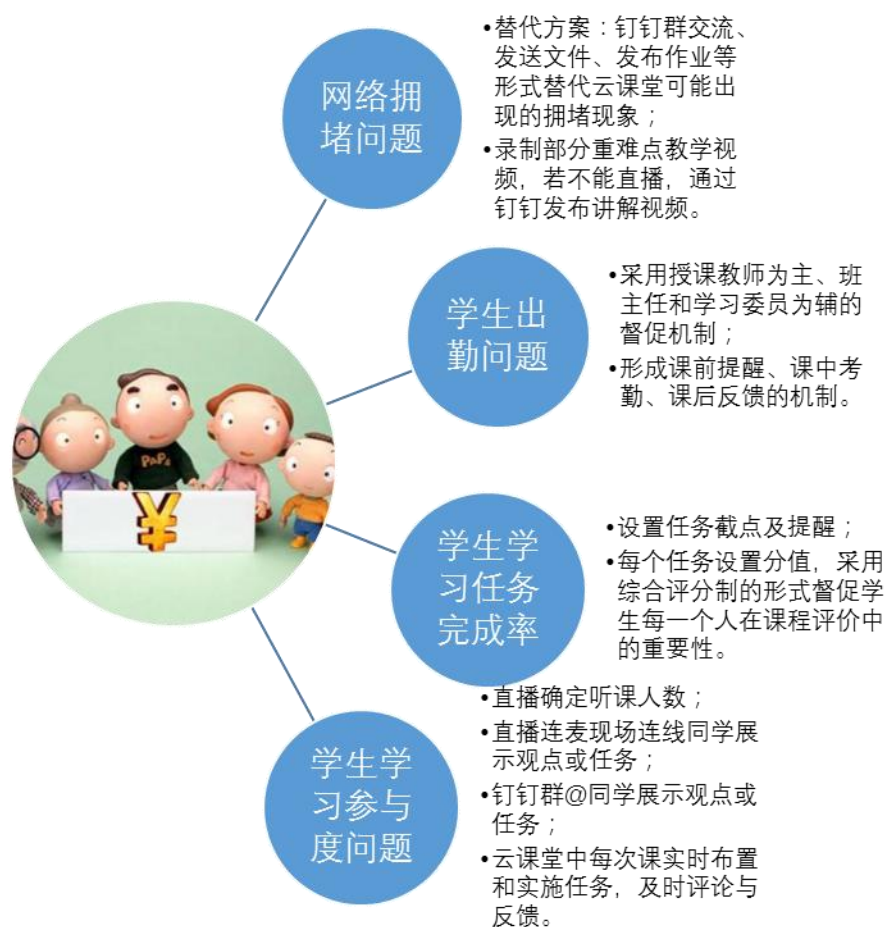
网络拥堵问题

•替代方案：钉钉群交流、发送文件、发布作业等形式替代云课堂可能出现的拥堵现象；
•录制部分重难点教学视频，若不能直播，通过钉钉发布讲解视频。

学生出勤问题

•采用授课教师为主、班主任和学习委员为辅的督促机制；
•形成课前提醒、课中考勤、课后反馈的机制。

PaPa
¥

学生学习任务完成率

•设置任务截点及提醒；
•每个任务设置分值，采用综合评分制的形式督促学生每一个人在课程评价中的重要性。

学生学习参与度问题

•直播确定听课人数；
•直播连麦现场连线同学展示观点或任务；
•钉钉群@同学展示观点或任务；
•云课堂中每次课实时布置和实施任务，及时评论与反馈。